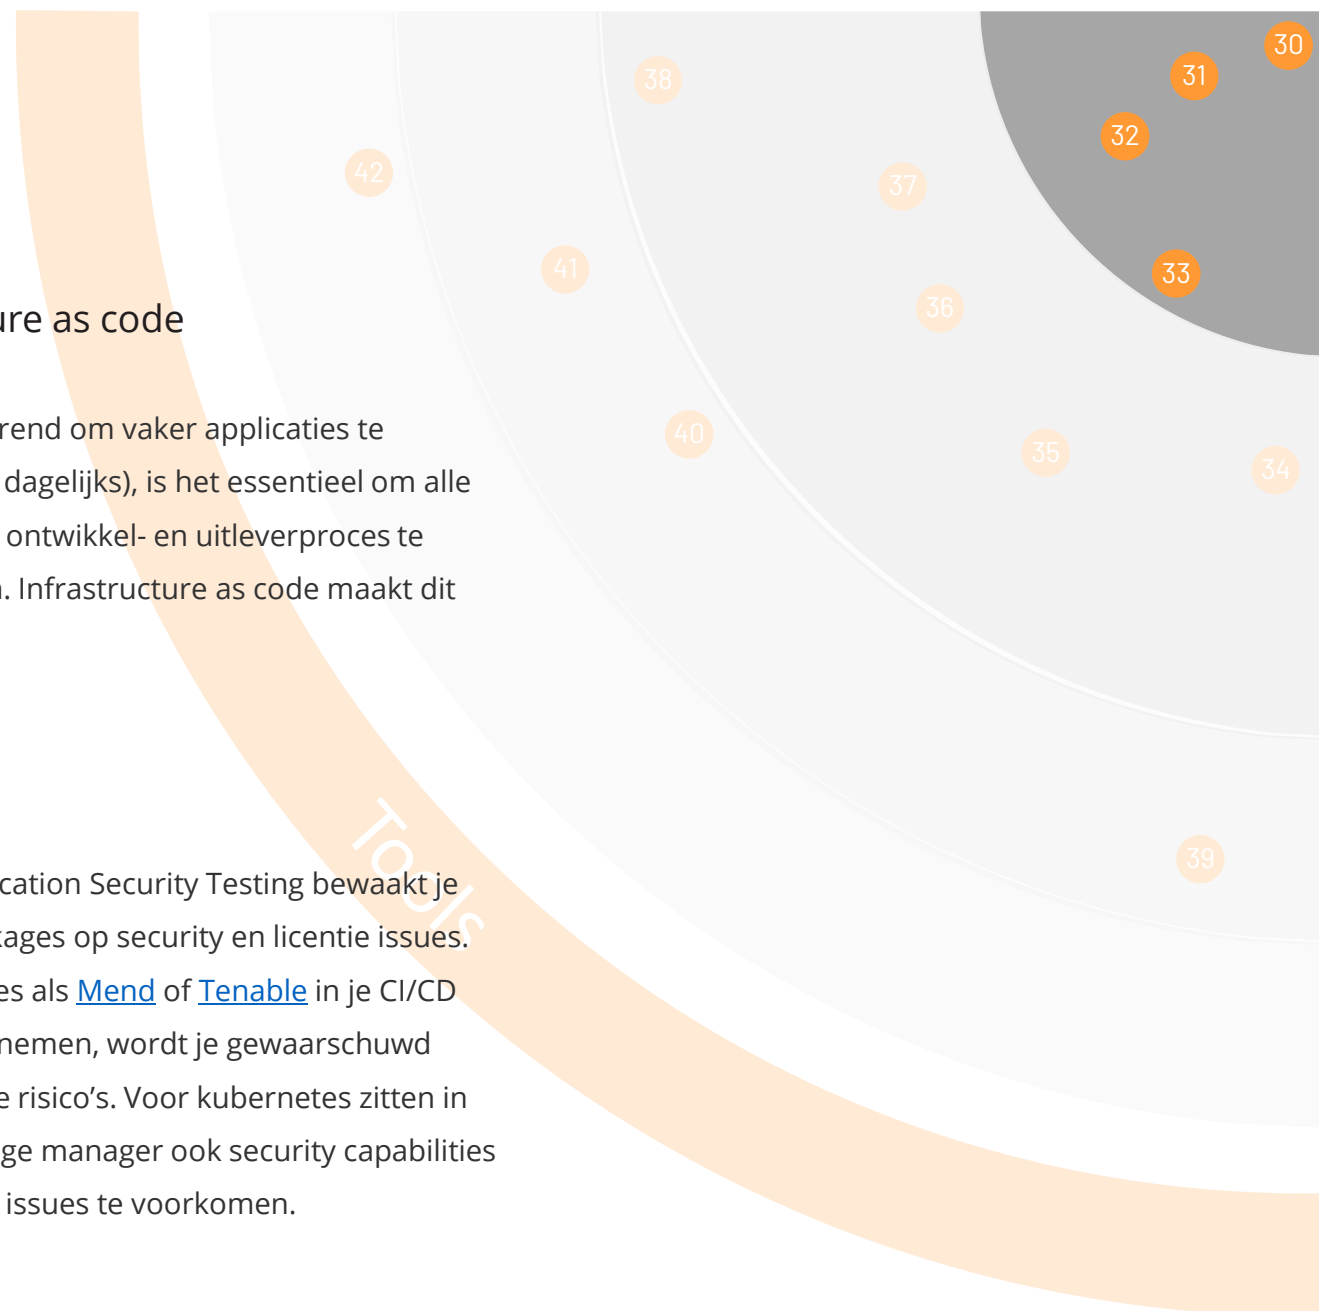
30
31
38
32
42
37
41
33
ure as code
36
rend om vaker applicaties te
40
35
34
dagelijks), is het essentieel om alle
ontwikkel- en uitleverproces te
. Infrastructure as code maakt dit

Tools
39
cation Security Testing bewaakt je
ages op security en licentie issues.
es als Mend of Tenable in je CI/CD
nemen, wordt je gewaarschuwd
e risico’s. Voor kubernetes zitten in
ge manager ook security capabilities
issues te voorkomen.